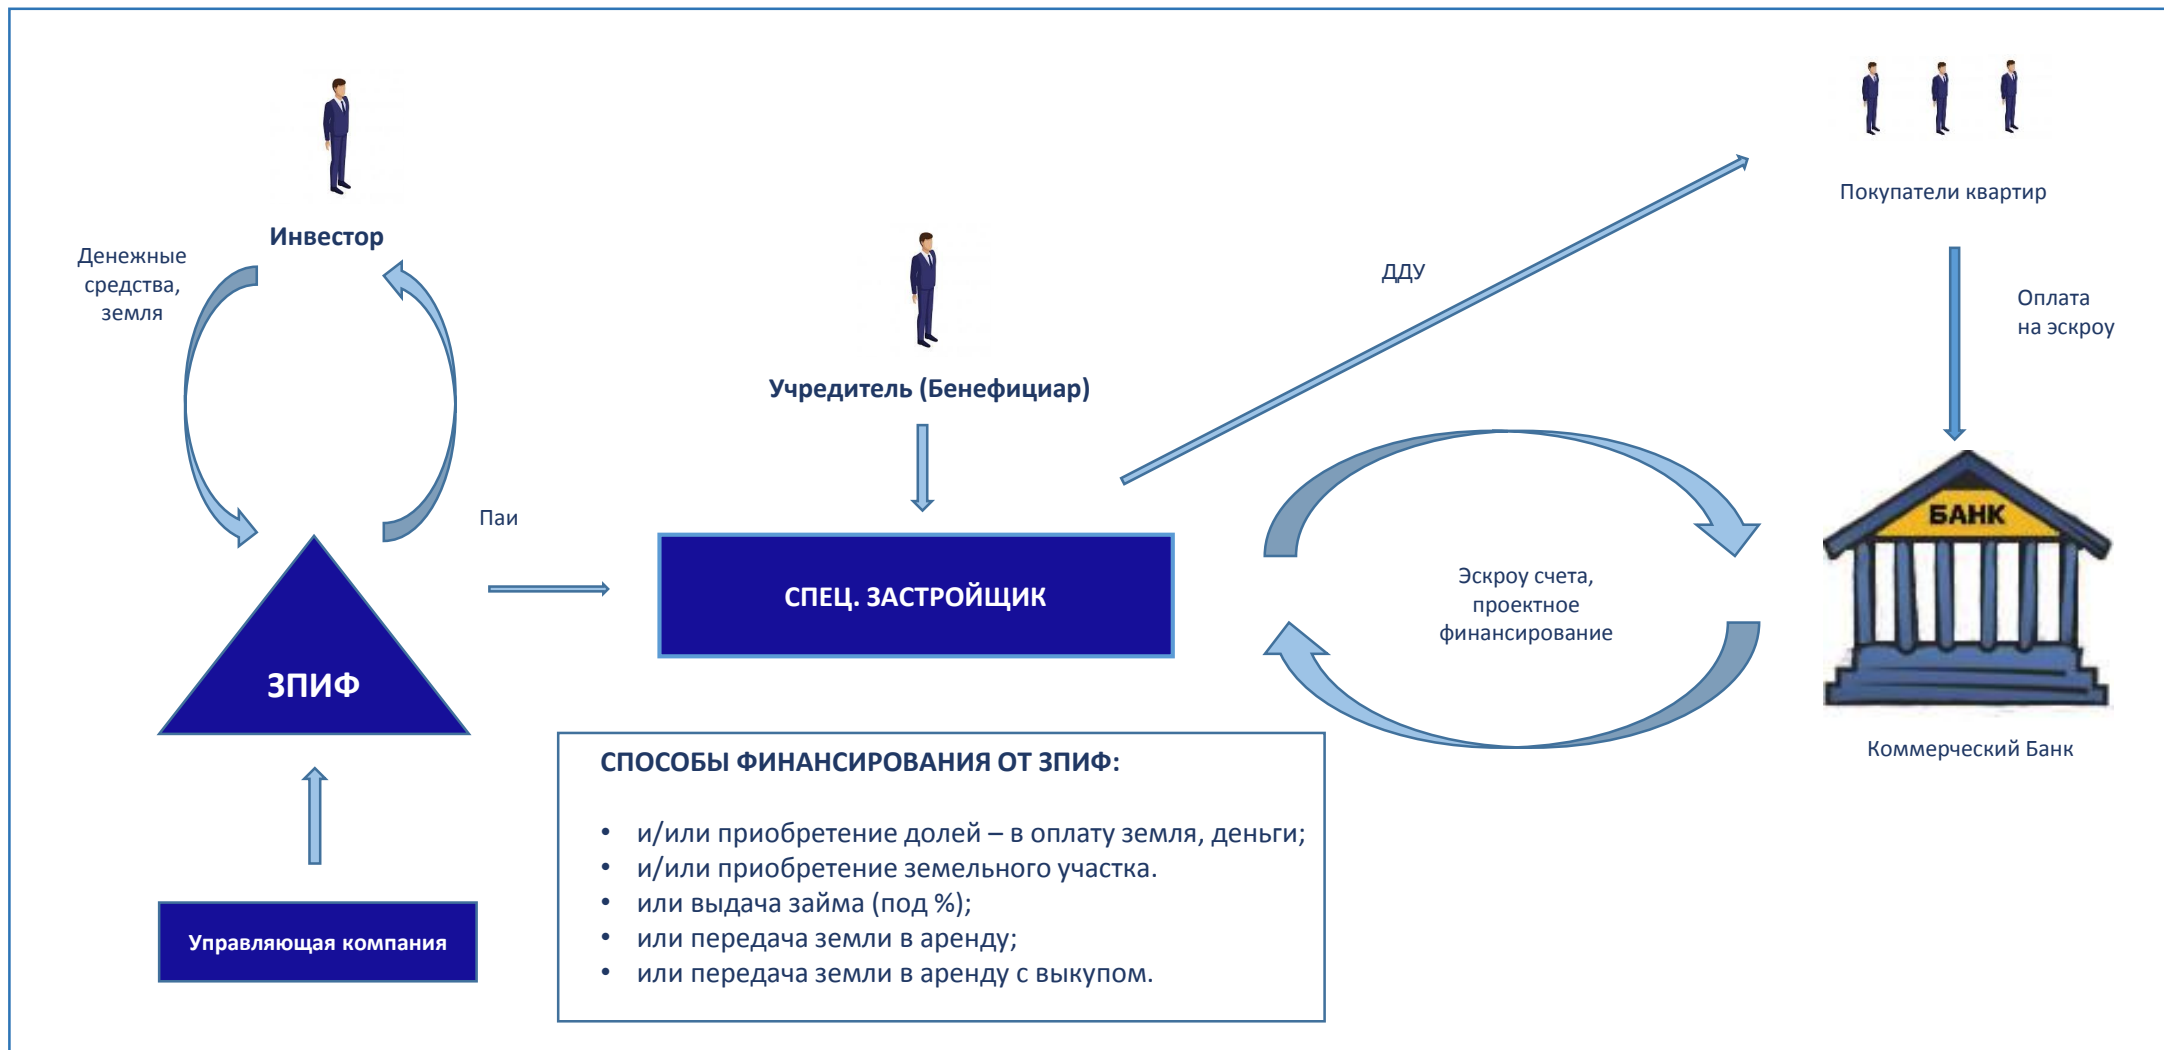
Инвестор

Денежные средства, земля

Паи

ЗПИФ

Управляющая компания

Учредитель (Бенефициар)

СПЕЦ. ЗАСТРОЙЩИК

ДДУ

Покупатели квартир

Оплата на эскроу

Эскроу счета, проектное финансирование

БАНК

Коммерческий Банк

СПОСОБЫ ФИНАНСИРОВАНИЯ ОТ ЗПИФ:

• и/или приобретение долей – в оплату земля, деньги;
• и/или приобретение земельного участка.
• или выдача займа (под %);
• или передача земли в аренду;
• или передача земли в аренду с выкупом.